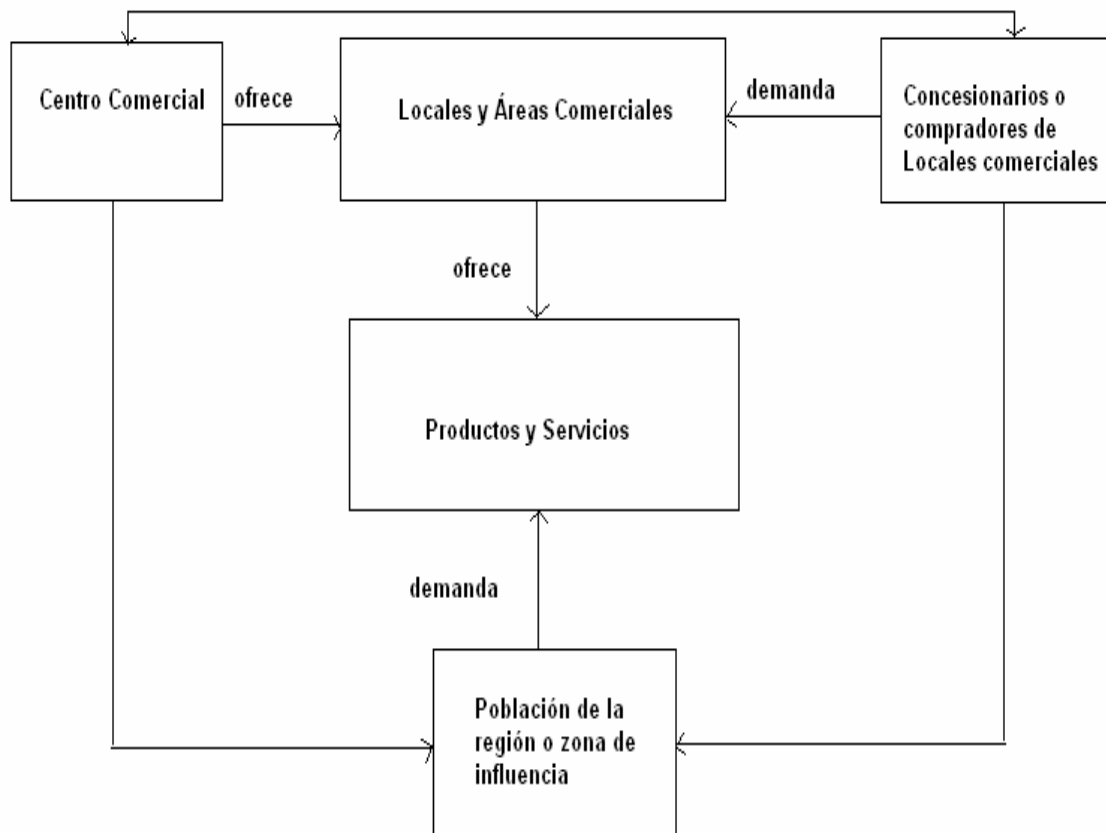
Centro Comercial

ofrece

Locales y Áreas Comerciales

demanda

Concesionarios o compradores de Locales comerciales

ofrece

Productos y Servicios

demanda

Población de la región o zona de influencia